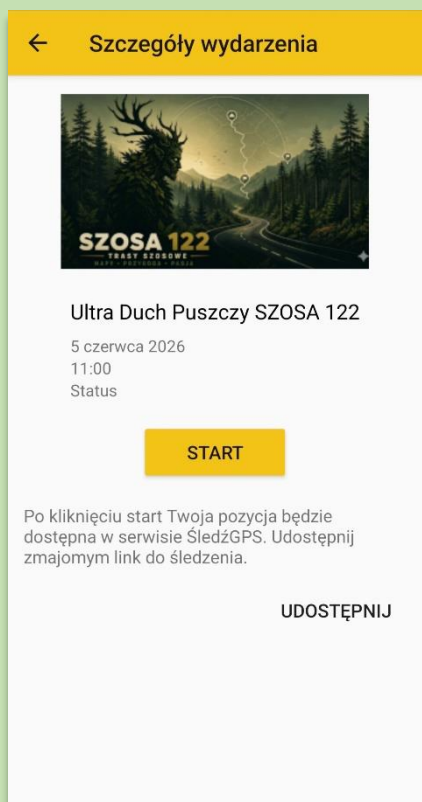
Szczegóły wydarzenia

SZOSA 122
TRASY SZOSOWE
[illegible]

Ultra Duch Puszczy SZOSA 122

5 czerwca 2026
11:00
Status

START

Po kliknięciu start Twoja pozycja będzie dostępna w serwisie ŚledźGPS. Udostępnij zmajomym link do śledzenia.

UDOSTĘPNIJ